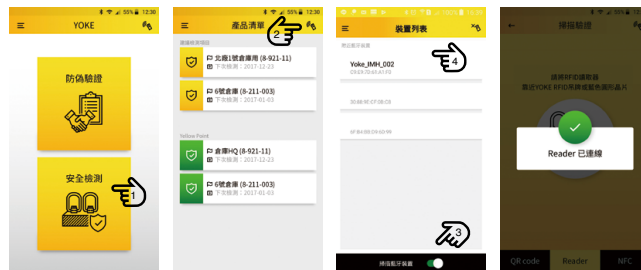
55% 12:30

YOKE

防偽驗證

安全檢測

1

55% 12:30

產品清單

2

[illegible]

北龍1號倉庫南 (8-921-11)

下次檢測：2017-12-23

6號倉庫 (8-211-003)

下次檢測：2017-01-03

Yellow Point

倉庫HQ (8-921-11)

下次檢測：2017-12-23

6號倉庫 (8-211-003)

下次檢測：2017-01-03

55% 12:30

裝置列表

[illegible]

Yoke_IMH_002

C9:E9:7D:A5:A1:F0

4

3

掃描藍牙裝置

55% 12:30

掃描驗證

請將RFID讀取器

靠近YOKE RFID吊牌或藍色圓形晶片

Reader 已連線

QR code

Reader

NFC